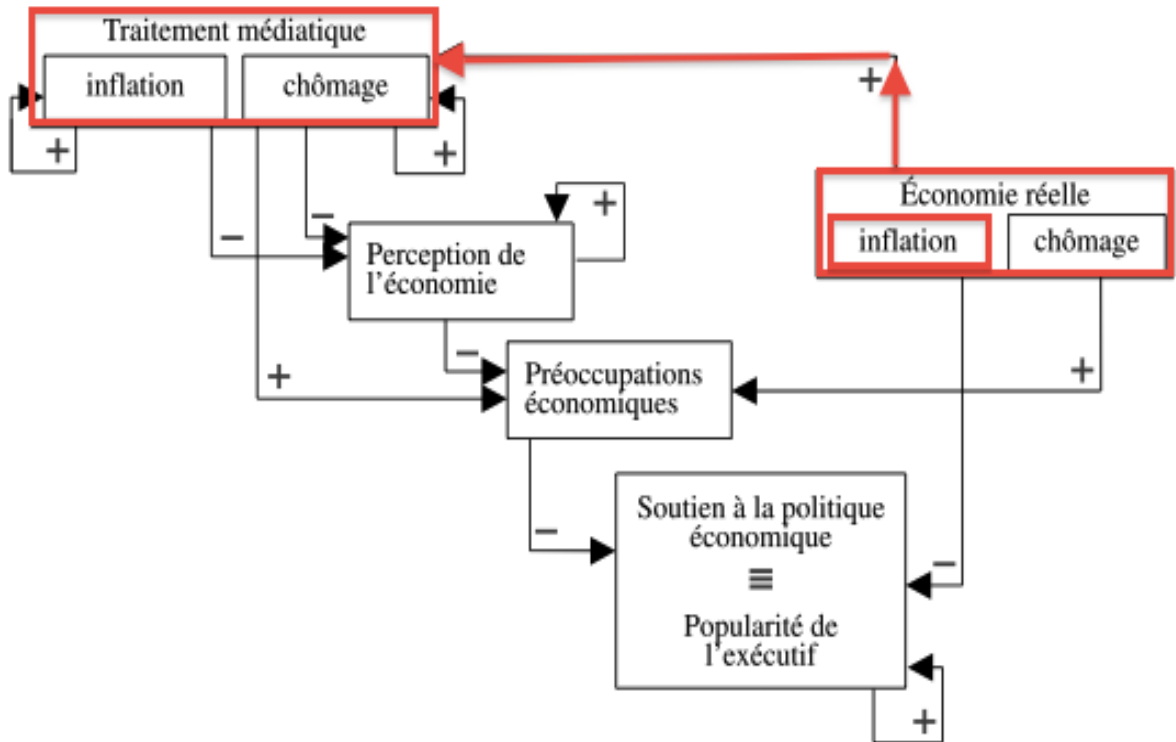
Traitement médiatique

inflation

chômage

+

+

+

Économie réelle

inflation

chômage

−

−

+

Perception de l'économie

−

+

Préoccupations économiques

+

−

Soutien à la politique économique

≡

Popularité de l'exécutif

−

+